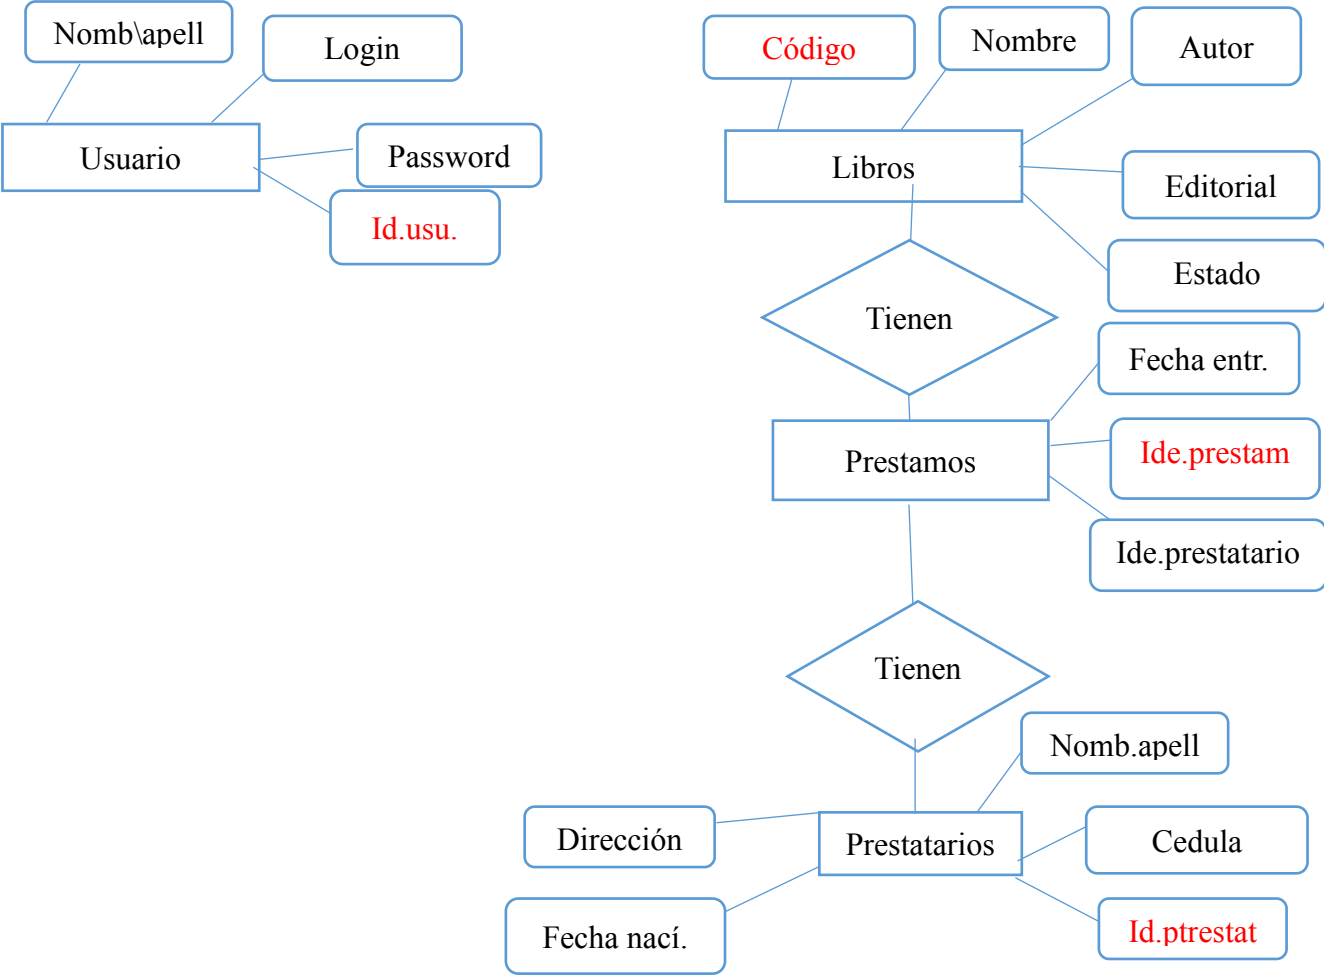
Nomb\apell

Login

Usuario

Password

Id.usu.

Código

Nombre

Autor

Libros

Editorial

Estado

Tienen

Fecha entr.

Prestamos

Ide.prestam

Ide.prestatario

Tienen

Nomb.apell

Dirección

Prestatarios

Cedula

Fecha nací.

Id.ptrestat